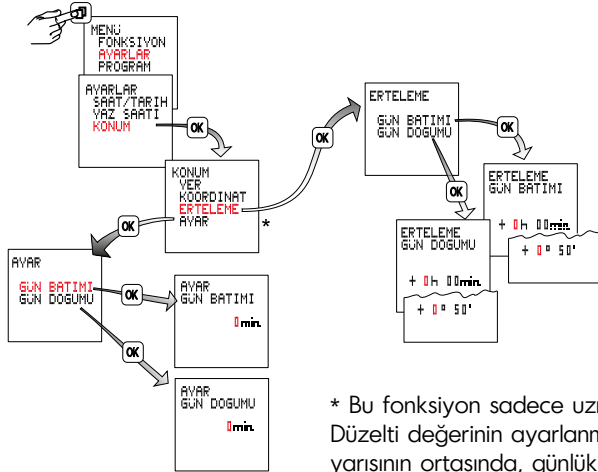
MENU
FONKSIYON
AYARLAR
PROGRAM

AYARLAR
SAAT/TARIH
YAZ SAATI
KONUM

OK

KONUM
YER
KOORDINAT
ERTELEME
AYAR

*

OK

ERTELEME
GUN BATIMI
GUN DOGUMU

OK

OK

ERTELEME
GUN BATIMI
+ 0h 00min.
+ 0° 50'

ERTELEME
GUN DOGUMU
+ 0h 00min.
+ 0° 50'

OK

AYAR
GUN BATIMI
GUN DOGUMU

OK

AYAR
GUN BATIMI
0min.

OK

AYAR
GUN DOGUMU
0min.

* Bu fonksiyon sadece uz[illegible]
Düzelti değerinin ayarlanm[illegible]
yarısının ortasında, günlük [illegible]